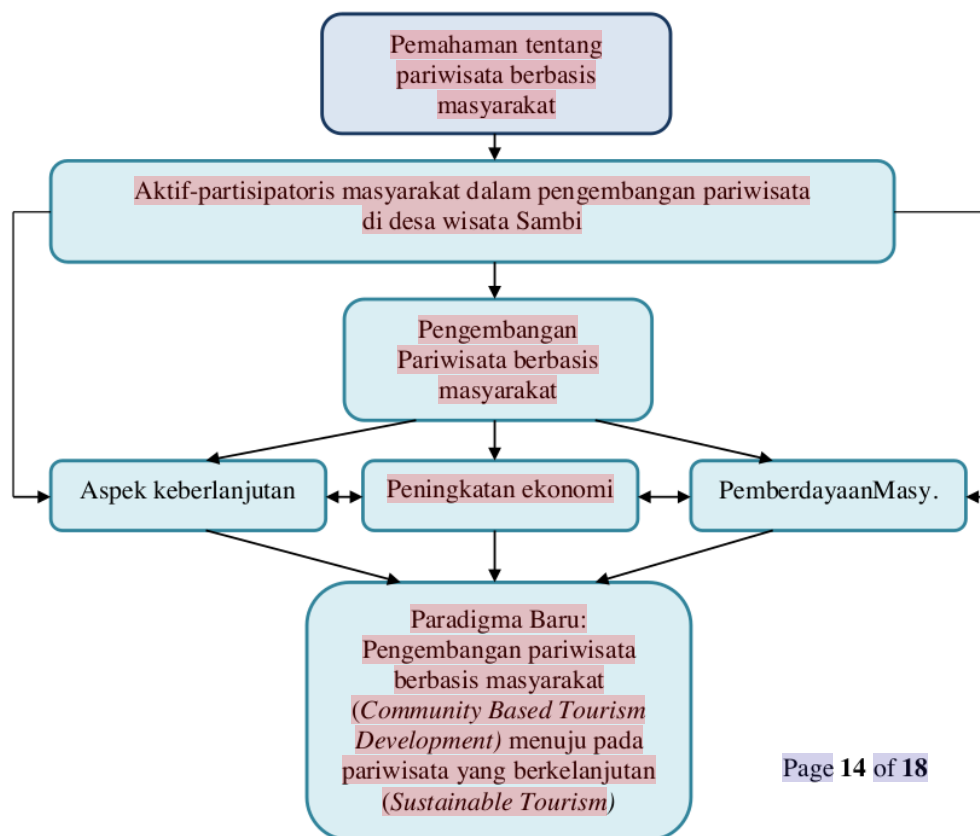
Pemahaman tentang pariwisata berbasis masyarakat

Aktif-partisipatoris masyarakat dalam pengembangan pariwisata di desa wisata Sambi

Pengembangan Pariwisata berbasis masyarakat

Aspek keberlanjutan

Peningkatan ekonomi

PemberdayaanMasy.

Paradigma Baru: Pengembangan pariwisata berbasis masyarakat (*Community Based Tourism Development)* menuju pada pariwisata yang berkelanjutan (*Sustainable Tourism*)

Page **14** of **18**